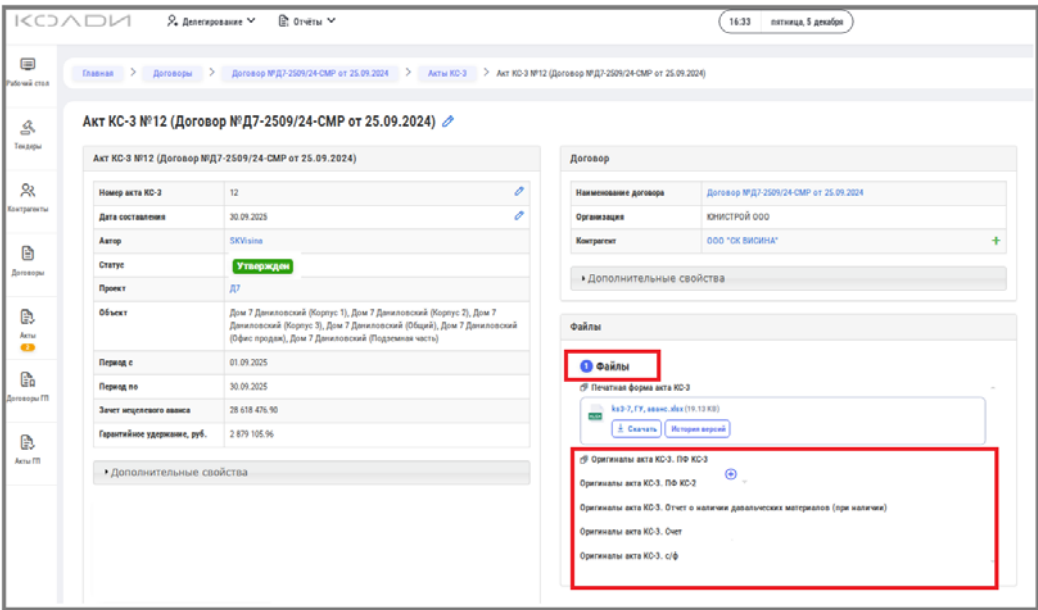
КОДИ Делегирование Отчёты 16:33 пятница, 5 декабря

Рабочий стол
Тендеры
Контрагенты
Договоры
Акты 2
Договоры ГП
Акты ГП

Главная > Договоры > Договор №Д7-2509/24-СМР от 25.09.2024 > Акты КС-3 > Акт КС-3 №12 (Договор №Д7-2509/24-СМР от 25.09.2024)

Акт КС-3 №12 (Договор №Д7-2509/24-СМР от 25.09.2024)

Акт КС-3 №12 (Договор №Д7-2509/24-СМР от 25.09.2024)

| Номер акта КС-3 | 12 |
|---|---|
| Дата составления | 30.09.2025 |
| Автор | SKVisina |
| Статус | Утвержден |
| Проект | Д7 |
| Объект | Дом 7 Даниловский (Корпус 1), Дом 7 Даниловский (Корпус 2), Дом 7 Даниловский (Корпус 3), Дом 7 Даниловский (Общий), Дом 7 Даниловский (Офис продаж), Дом 7 Даниловский (Подземная часть) |
| Период с | 01.09.2025 |
| Период по | 30.09.2025 |
| Зачет нецелевого аванса | 28 618 476.90 |
| Гарантийное удержание, руб. | 2 879 105.96 |

Дополнительные свойства

Договор

| Наименование договора | Договор №Д7-2509/24-СМР от 25.09.2024 |
|---|---|
| Организация | ЮНИСТРОЙ ООО |
| Контрагент | ООО "СК ВИСИНА" |

Дополнительные свойства

Файлы

1 Файлы

Печатная форма акта КС-3
ks3-7, ГУ, аванс.xlsx (19.13 KB)
Скачать История версий

Оригиналы акта КС-3. ПФ КС-3
Оригиналы акта КС-3. ПФ КС-2
Оригиналы акта КС-3. Отчет о наличии давальческих материалов (при наличии)
Оригиналы акта КС-3. Счет
Оригиналы акта КС-3. с/ф